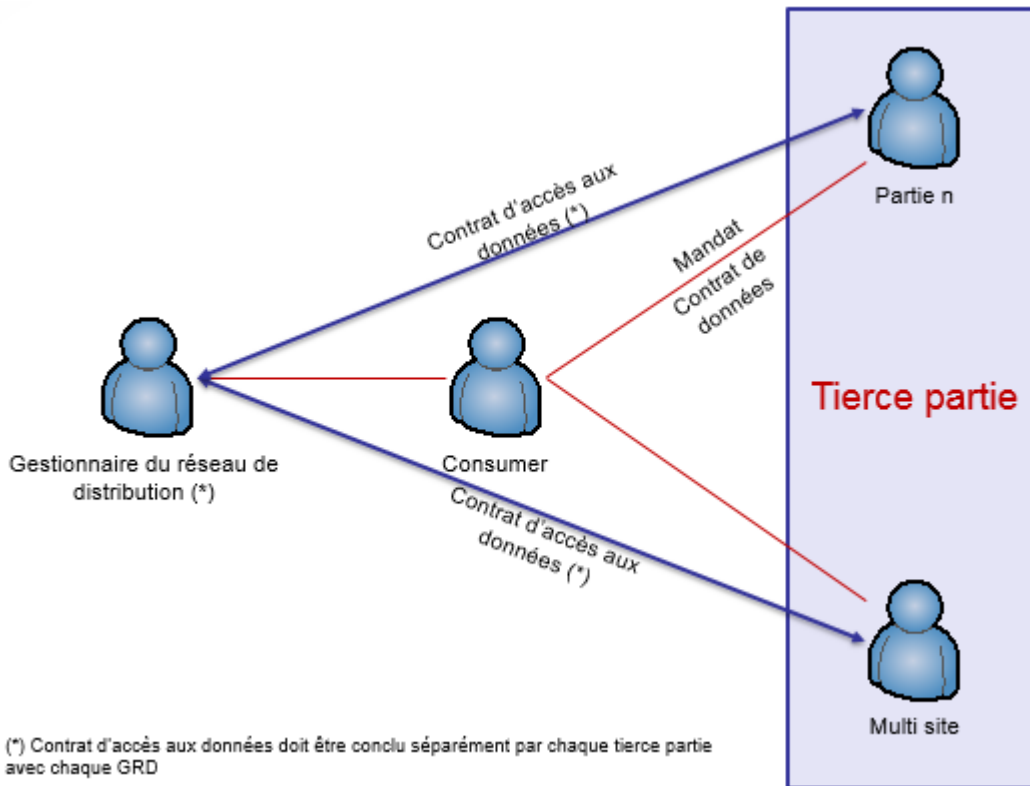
Partie n

Contrat d'accès aux données (*)

Mandat

Contrat de données

Tierce partie

Gestionnaire du réseau de distribution (*)

Consumer

Contrat d'accès aux données (*)

Multi site

(*) Contrat d'accès aux données doit être conclu séparément par chaque tierce partie avec chaque GRD